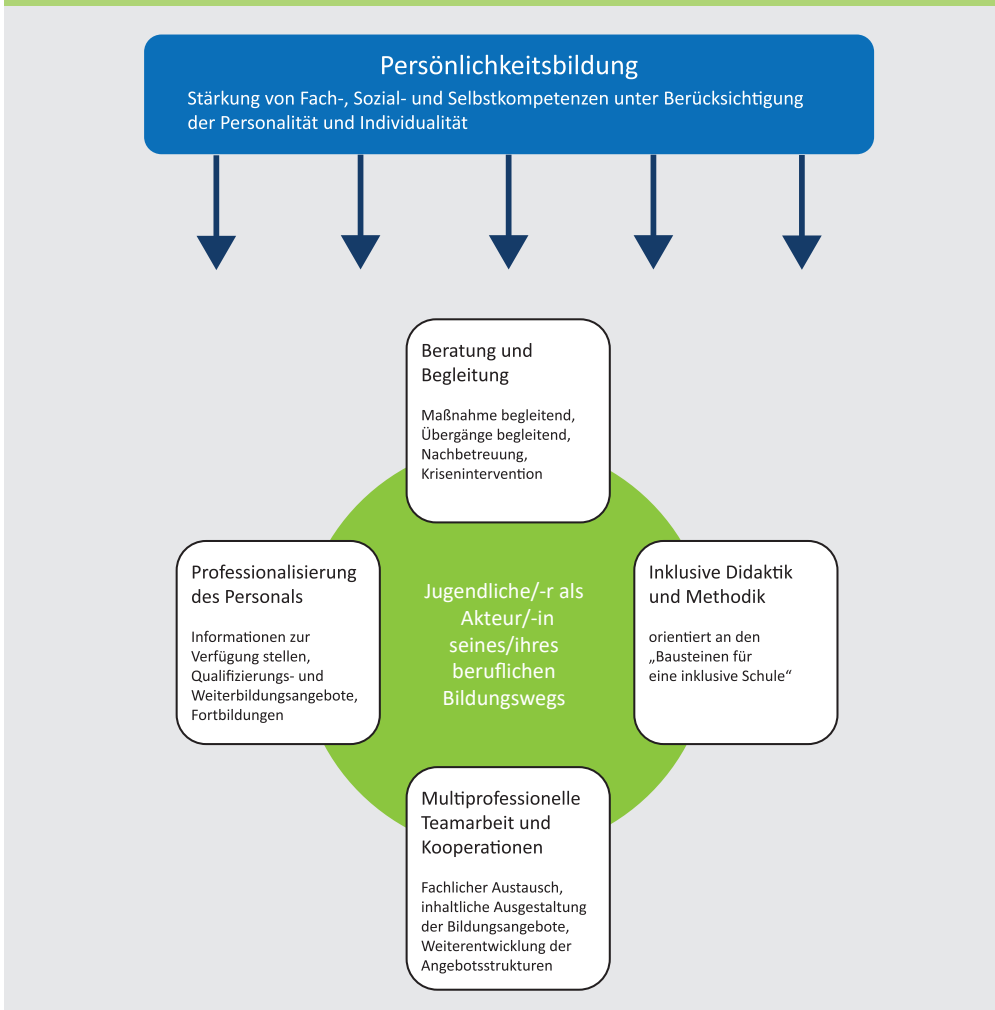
Persönlichkeitsbildung

Stärkung von Fach-, Sozial- und Selbstkompetenzen unter Berücksichtigung der Personalität und Individualität

Beratung und Begleitung

Maßnahme begleitend, Übergänge begleitend, Nachbetreuung, Krisenintervention

Professionalisierung des Personals

Informationen zur Verfügung stellen, Qualifizierungs- und Weiterbildungsangebote, Fortbildungen

Jugendliche/-r als Akteur/-in seines/ihres beruflichen Bildungswegs

Inklusive Didaktik und Methodik

orientiert an den „Bausteinen für eine inklusive Schule“

Multiprofessionelle Teamarbeit und Kooperationen

Fachlicher Austausch, inhaltliche Ausgestaltung der Bildungsangebote, Weiterentwicklung der Angebotsstrukturen